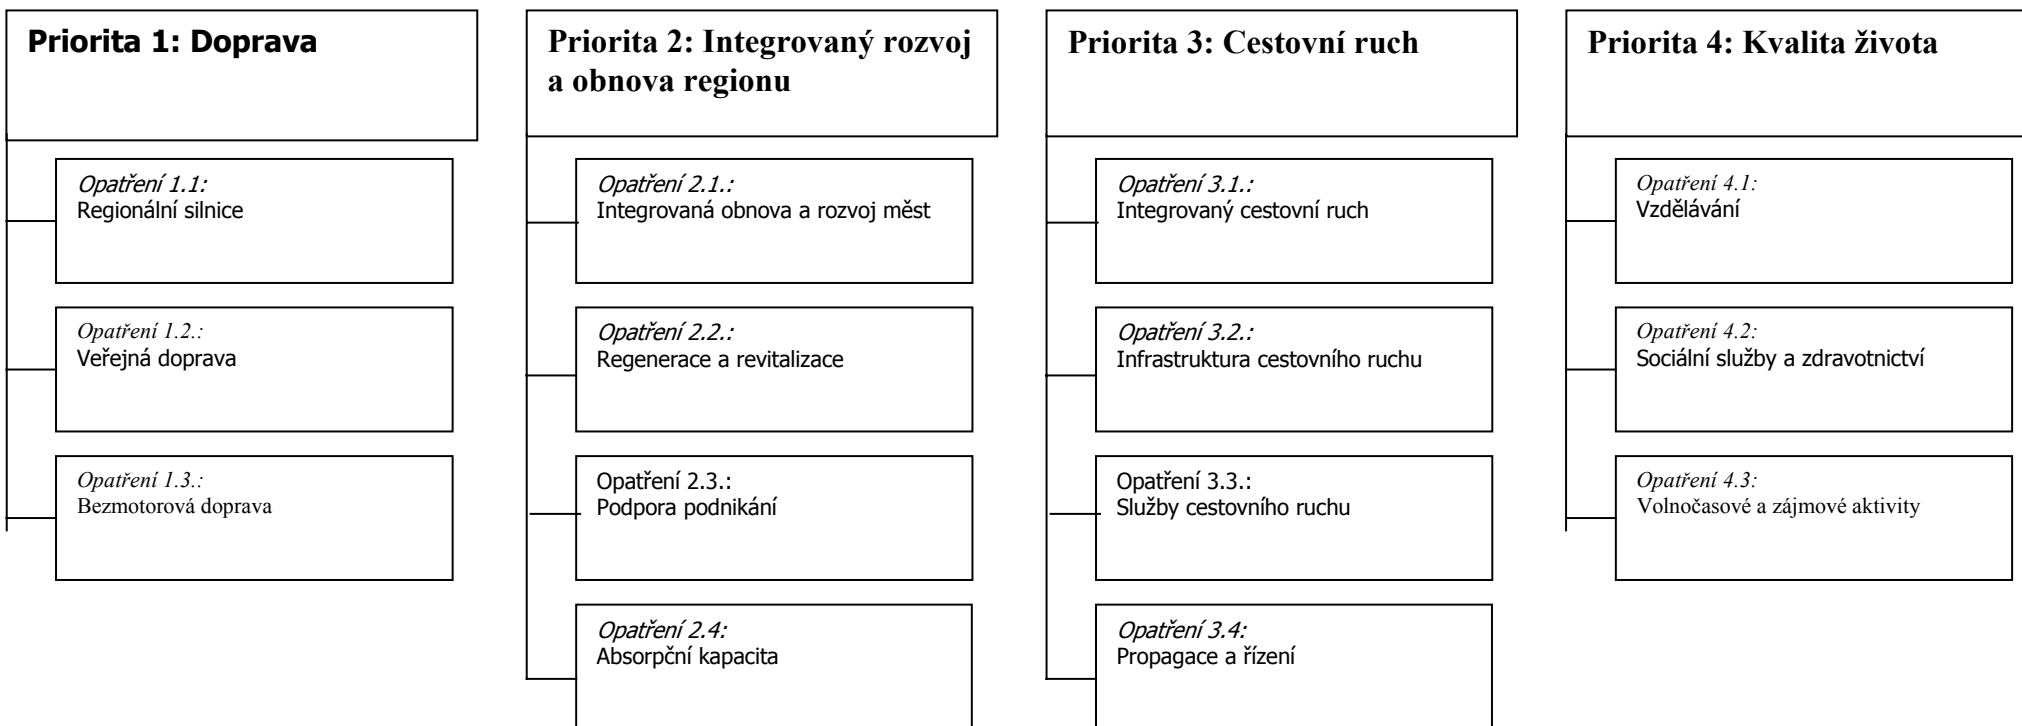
Priorita 1: Doprava

Opatření 1.1:
Regionální silnice

Opatření 1.2.:
Veřejná doprava

Opatření 1.3.:
Bezmotorová doprava

Priorita 2: Integrovaný rozvoj a obnova regionu

Opatření 2.1.:
Integrovaná obnova a rozvoj měst

Opatření 2.2.:
Regenerace a revitalizace

Opatření 2.3.:
Podpora podnikání

Opatření 2.4:
Absorpční kapacita

Priorita 3: Cestovní ruch

Opatření 3.1.:
Integrovaný cestovní ruch

Opatření 3.2.:
Infrastruktura cestovního ruchu

Opatření 3.3.:
Služby cestovního ruchu

Opatření 3.4:
Propagace a řízení

Priorita 4: Kvalita života

Opatření 4.1:
Vzdělávání

Opatření 4.2:
Sociální služby a zdravotnictví

Opatření 4.3:
Volnočasové a zájmové aktivity